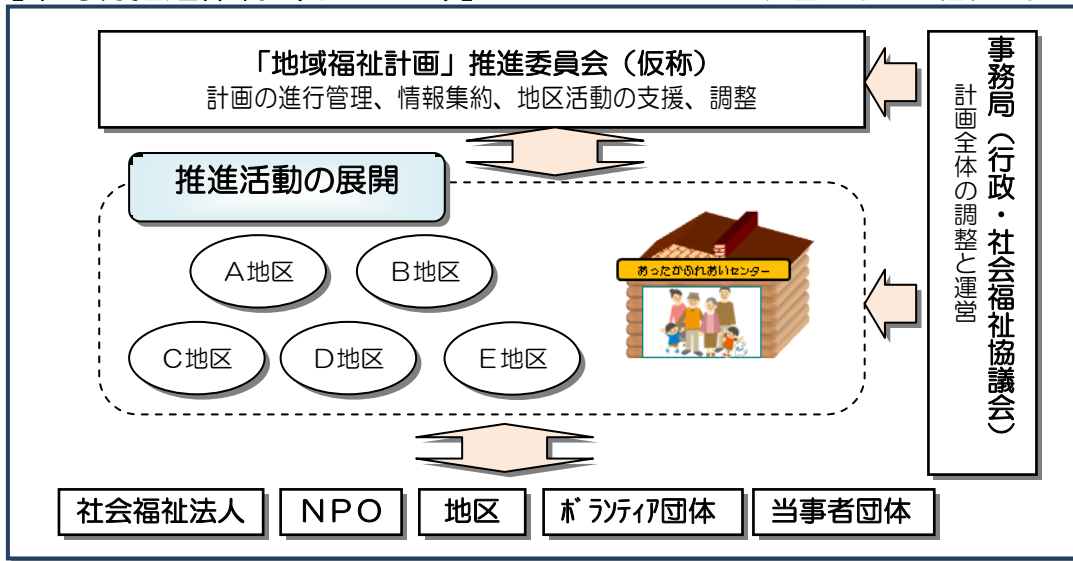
「地域福祉計画」推進委員会（仮称）
計画の進行管理、情報集約、地区活動の支援、調整

事務局（行政・社会福祉協議会）
計画全体の調整と運営

推進活動の展開

A地区
B地区
C地区
D地区
E地区

あったかふれあいセンター

社会福祉法人
NPO
地区
ボランティア団体
当事者団体